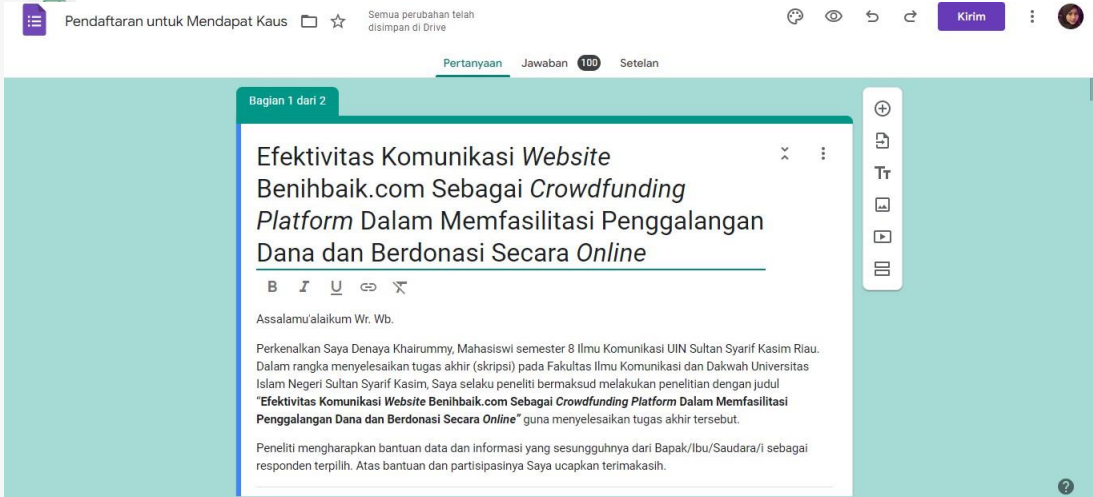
Pendaftaran untuk Mendapat Kaus

Semua perubahan telah disimpan di Drive

Kirim

Pertanyaan Jawaban 100 Setelan

Bagian 1 dari 2

Efektivitas Komunikasi *Website* Benihbaik.com Sebagai *Crowdfunding Platform* Dalam Memfasilitasi Penggalangan Dana dan Berdonasi Secara *Online*

B I U

Assalamu'alaikum Wr. Wb.

Perkenalkan Saya Denaya Khairummy, Mahasiswi semester 8 Ilmu Komunikasi UIN Sultan Syarif Kasim Riau. Dalam rangka menyelesaikan tugas akhir (skripsi) pada Fakultas Ilmu Komunikasi dan Dakwah Universitas Islam Negeri Sultan Syarif Kasim, Saya selaku peneliti bermaksud melakukan penelitian dengan judul **"Efektivitas Komunikasi *Website* Benihbaik.com Sebagai *Crowdfunding Platform* Dalam Memfasilitasi Penggalangan Dana dan Berdonasi Secara *Online*"** guna menyelesaikan tugas akhir tersebut.

Peneliti mengharapkan bantuan data dan informasi yang sesungguhnya dari Bapak/Ibu/Saudara/i sebagai responden terpilih. Atas bantuan dan partisipasinya Saya ucapkan terimakasih.